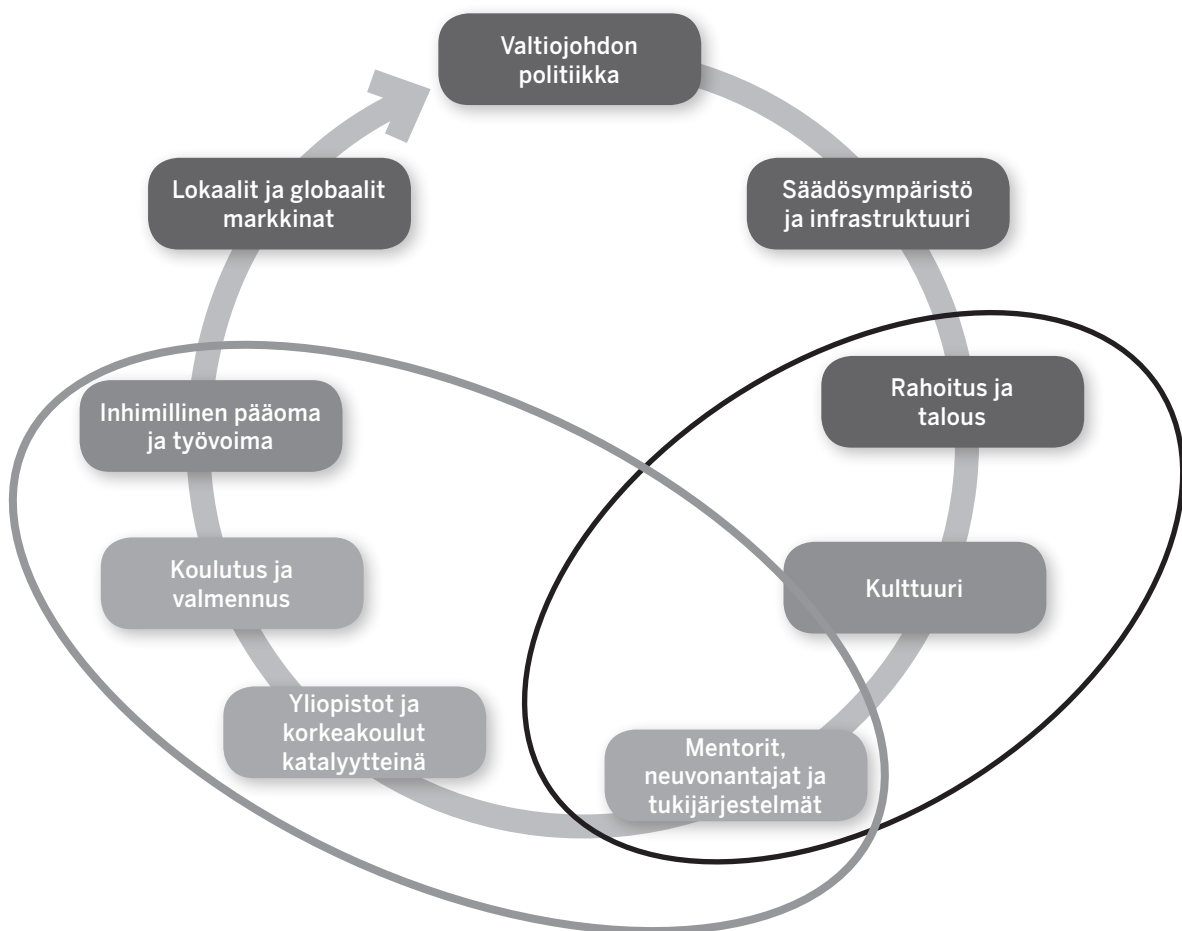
Valtiojohdon politiikka

Säädösympäristö ja infrastruktuuri

Rahoitus ja talous

Kulttuuri

Mentorit, neuvonantajat ja tukijärjestelmät

Yliopistot ja korkeakoulut katalyytteinä

Koulutus ja valmennus

Inhimillinen pääoma ja työvoima

Lokaalit ja globaalit markkinat